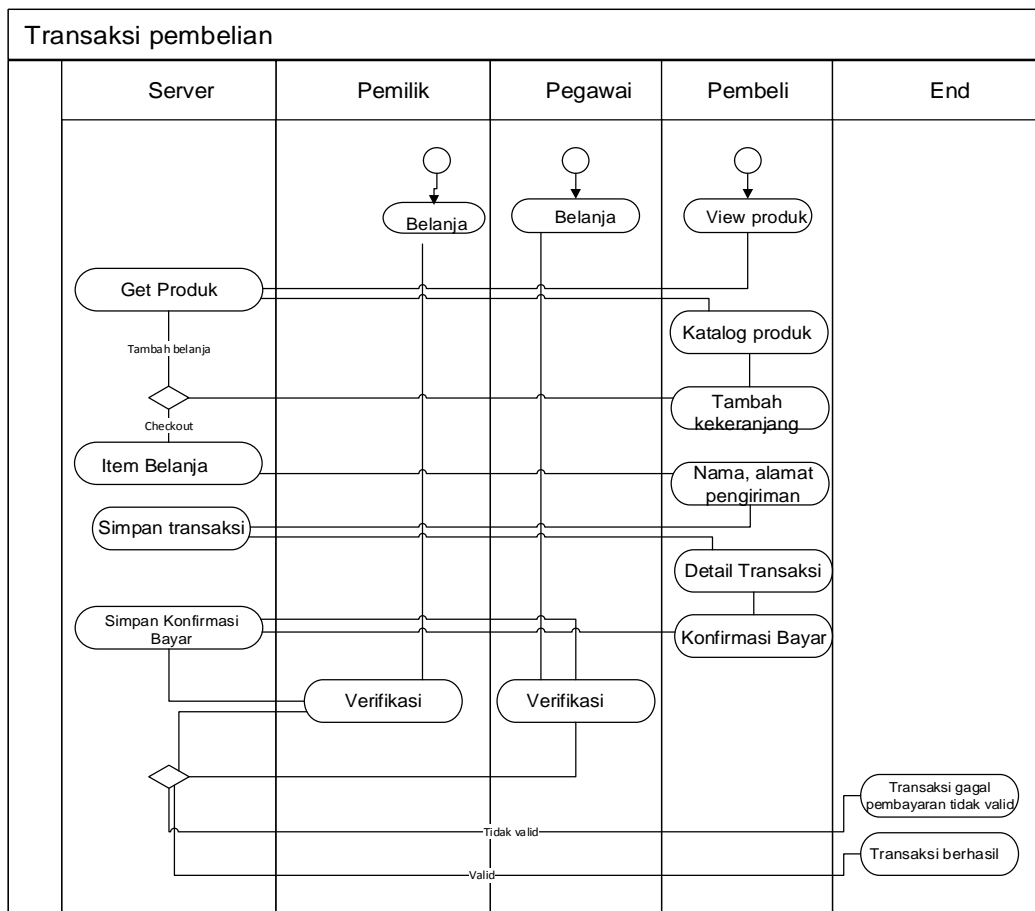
Transaksi pembelian

| Server | Pemilik | Pegawai | Pembeli | End |
|---|---|---|---|---|

Belanja
Belanja
View produk
Get Produk
Katalog produk
Tambah belanja
Tambah kekeranjang
Checkout
Item Belanja
Nama, alamat pengiriman
Simpan transaksi
Detail Transaksi
Simpan Konfirmasi Bayar
Konfirmasi Bayar
Verifikasi
Verifikasi
Transaksi gagal pembayaran tidak valid
Tidak valid
Transaksi berhasil
Valid